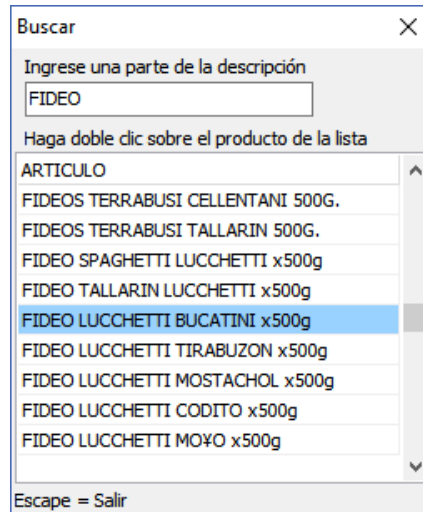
Buscar
×
Ingrese una parte de la descripción
FIDEO
Haga doble clic sobre el producto de la lista
ARTICULO
FIDEOS TERRABUSI CELLENTANI 500G.
FIDEOS TERRABUSI TALLARIN 500G.
FIDEO SPAGHETTI LUCCHETTI x500g
FIDEO TALLARIN LUCCHETTI x500g
FIDEO LUCCHETTI BUCATINI x500g
FIDEO LUCCHETTI TIRABUZON x500g
FIDEO LUCCHETTI MOSTACHOL x500g
FIDEO LUCCHETTI CODITO x500g
FIDEO LUCCHETTI MO¥O x500g
Escape = Salir